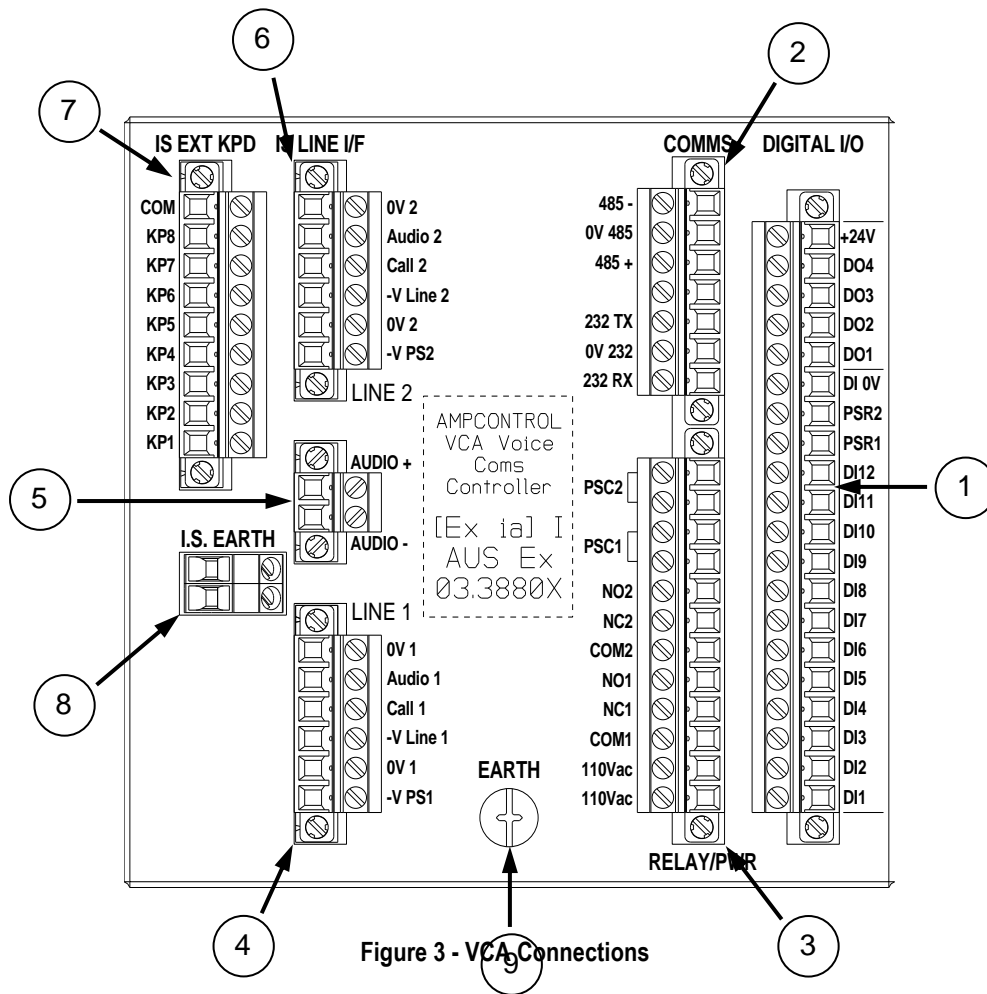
6

2

7

IS EXT KPD

IS LINE I/F

COMMS

DIGITAL I/O

COM
KP8
KP7
KP6
KP5
KP4
KP3
KP2
KP1

0V 2
Audio 2
Call 2
-V Line 2
0V 2
-V PS2

LINE 2

485 -
0V 485
485 +
232 TX
0V 232
232 RX

+24V
DO4
DO3
DO2
DO1
DI 0V
PSR2
PSR1
DI12
DI11
DI10
DI9
DI8
DI7
DI6
DI5
DI4
DI3
DI2
DI1

AMPCONTROL
VCA Voice
Coms
Controller

[Ex ia] I
AUS Ex
03.3880X

AUDIO +
AUDIO -

5

1

I.S. EARTH

PSC2
PSC1
NO2
NC2
COM2
NO1
NC1
COM1
110Vac
110Vac

LINE 1

0V 1
Audio 1
Call 1
-V Line 1
0V 1
-V PS1

8

EARTH

RELAY/PWR

4

9

3

Figure 3 - VCA Connections